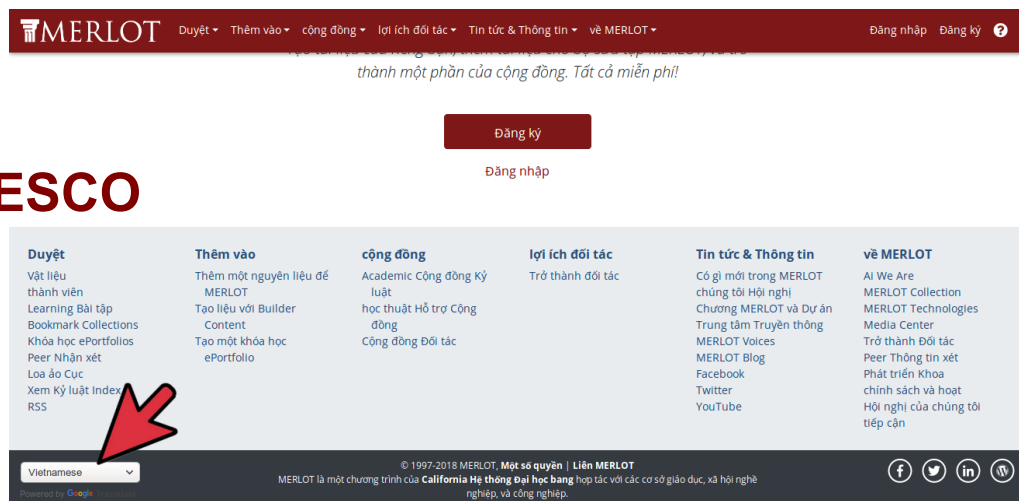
MERLOT Duyệt ▾ Thêm vào ▾ cộng đồng ▾ lợi ích đối tác ▾ Tin tức & Thông tin ▾ về MERLOT ▾ Đăng nhập Đăng ký ?

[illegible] thành một phần của cộng đồng. Tất cả miễn phí!

Đăng ký

Đăng nhập

ESCO

Duyệt
Vật liệu
thành viên
Learning Bài tập
Bookmark Collections
Khóa học ePortfolios
Peer Nhận xét
Loa ảo Cục
Xem Kỷ luật Index
RSS

Thêm vào
Thêm một nguyên liệu để MERLOT
Tạo liệu với Builder Content
Tạo một khóa học ePortfolio

cộng đồng
Academic Cộng đồng Kỷ luật
học thuật Hỗ trợ Cộng đồng
Cộng đồng Đối tác

lợi ích đối tác
Trở thành đối tác

Tin tức & Thông tin
Có gì mới trong MERLOT
chúng tôi Hội nghị
Chương MERLOT và Dự án
Trung tâm Truyền thông
MERLOT Voices
MERLOT Blog
Facebook
Twitter
YouTube

về MERLOT
Ai We Are
MERLOT Collection
MERLOT Technologies
Media Center
Trở thành Đối tác
Peer Thông tin xét
Phát triển Khoa
chính sách và hoạt
Hội nghị của chúng tôi tiếp cận

Vietnamese
Powered by Google Translate

© 1997-2018 MERLOT, Một số quyền | Liên MERLOT
MERLOT là một chương trình của California Hệ thống Đại học bang hợp tác với các cơ sở giáo dục, xã hội nghề nghiệp, và công nghiệp.